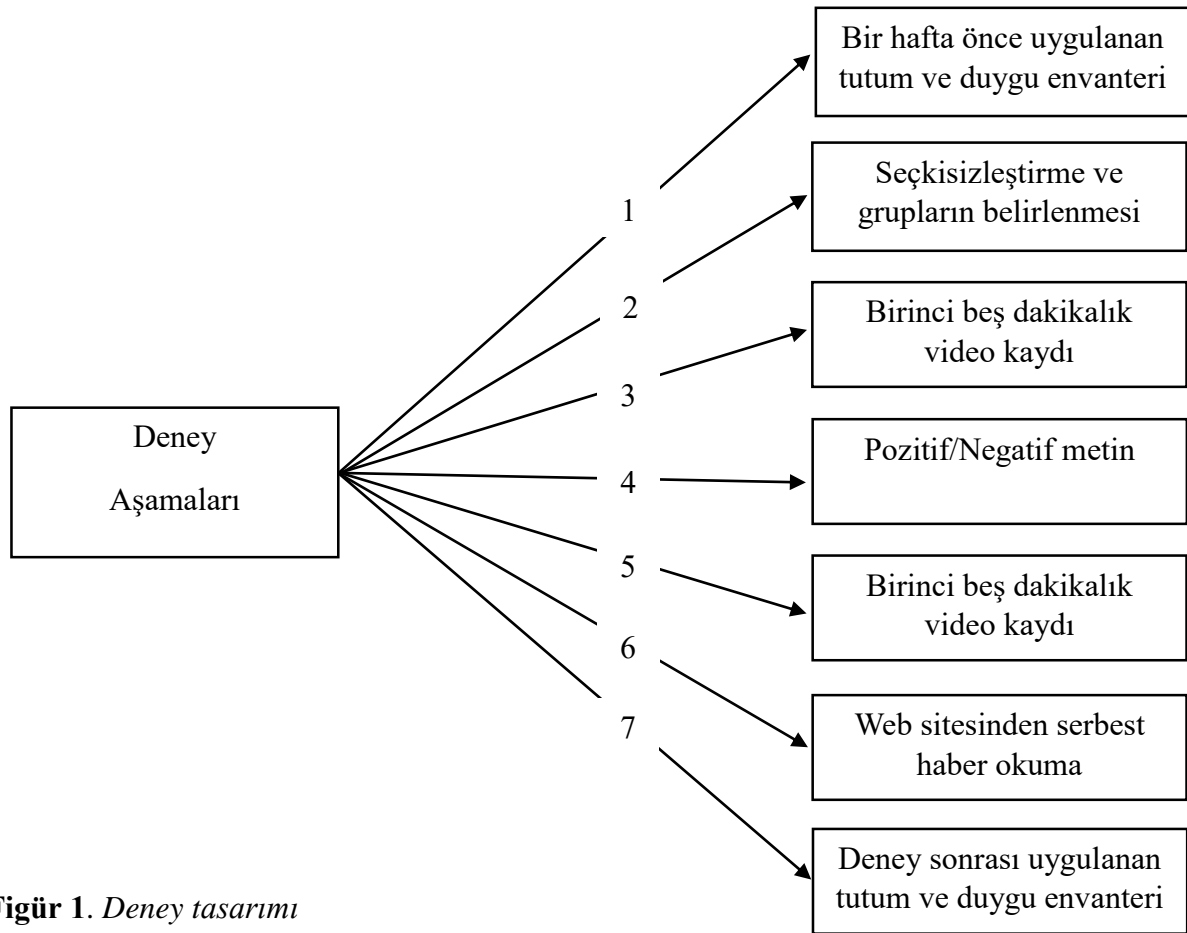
Deney

Aşamaları

1

Bir hafta önce uygulanan tutum ve duygu envanteri

2

Seçkisizleştirme ve grupların belirlenmesi

3

Birinci beş dakikalık video kaydı

4

Pozitif/Negatif metin

5

Birinci beş dakikalık video kaydı

6

Web sitesinden serbest haber okuma

7

Deney sonrası uygulanan tutum ve duygu envanteri

igür 1. Deney tasarımı